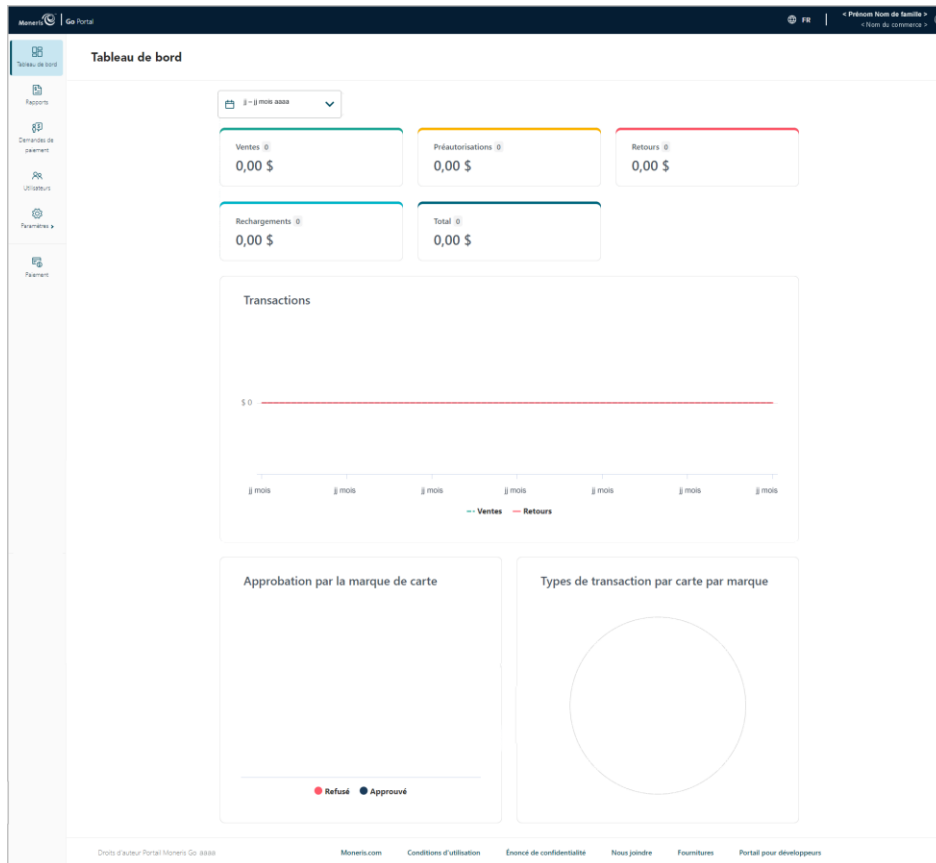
Moneris | Go Portal

FR | < Prénom Nom de famille >
< Nom du commerce >

Tableau de bord
Rapports
Demandes de paiement
Utilisateurs
Paramètres >
Paiement

Tableau de bord

jj – jj mois aaaa

Ventes 0
0,00 $

Préautorisations 0
0,00 $

Retours 0
0,00 $

Rechargements 0
0,00 $

Total 0
0,00 $

Transactions

$ 0

jj mois jj mois jj mois jj mois jj mois jj mois jj mois

Ventes Retours

Approbation par la marque de carte

Refusé Approuvé

Types de transaction par carte par marque

Droits d'auteur Portail Moneris Go aaaa Moneris.com Conditions d'utilisation Énoncé de confidentialité Nous joindre Fournitures Portail pour développeurs